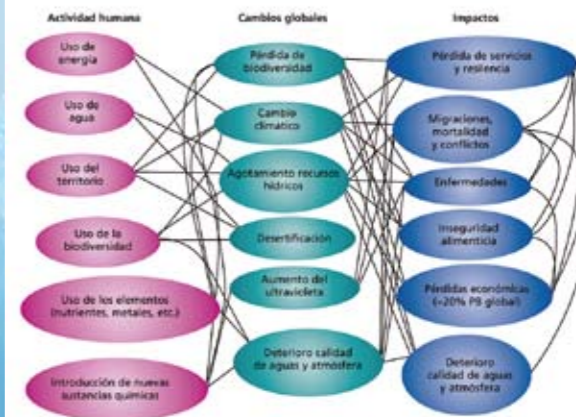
Actividad humana

Uso de energía

Uso de agua

Uso del territorio

Uso de la biodiversidad

Uso de los elementos (nutrientes, metales, etc.)

Introducción de nuevas sustancias químicas

Cambios globales

Pérdida de biodiversidad

Cambio climático

Agotamiento recursos hídricos

Desertificación

Aumento del ultravioleta

Deterioro calidad de aguas y atmósfera

Impactos

Pérdida de servicios y resilencia

Migraciones, mortalidad y conflictos

Enfermedades

Inseguridad alimenticia

Pérdidas económicas (≈20% PIB global)

Deterioro calidad de aguas y atmósfera